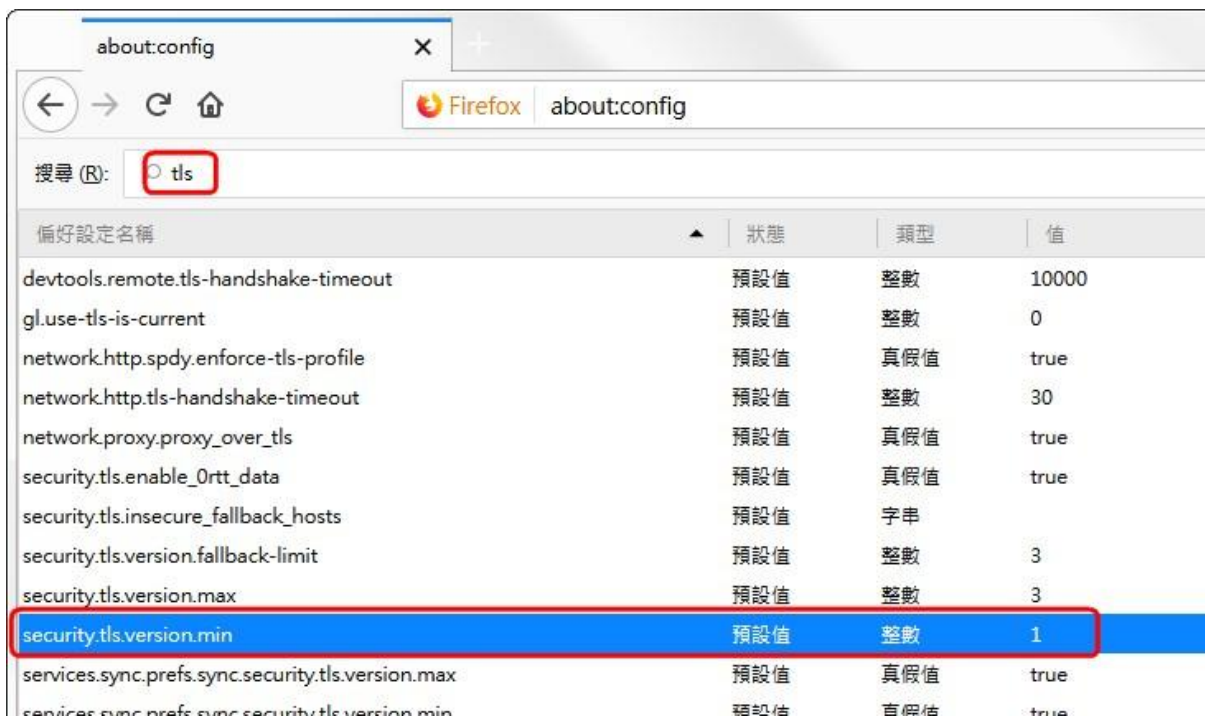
about:config ×

Firefox about:config

搜尋 (R): tls

| 偏好設定名稱 | 狀態 | 類型 | 值 |
|---|---|---|---|
| devtools.remote.tls-handshake-timeout | 預設值 | 整數 | 10000 |
| gl.use-tls-is-current | 預設值 | 整數 | 0 |
| network.http.spdy.enforce-tls-profile | 預設值 | 真假值 | true |
| network.http.tls-handshake-timeout | 預設值 | 整數 | 30 |
| network.proxy.proxy_over_tls | 預設值 | 真假值 | true |
| security.tls.enable_0rtt_data | 預設值 | 真假值 | true |
| security.tls.insecure_fallback_hosts | 預設值 | 字串 | |
| security.tls.version.fallback-limit | 預設值 | 整數 | 3 |
| security.tls.version.max | 預設值 | 整數 | 3 |
| security.tls.version.min | 預設值 | 整數 | 1 |
| services.sync.prefs.sync.security.tls.version.max | 預設值 | 真假值 | true |
| services.sync.prefs.sync.security.tls.version.min | 預設值 | 真假值 | true |